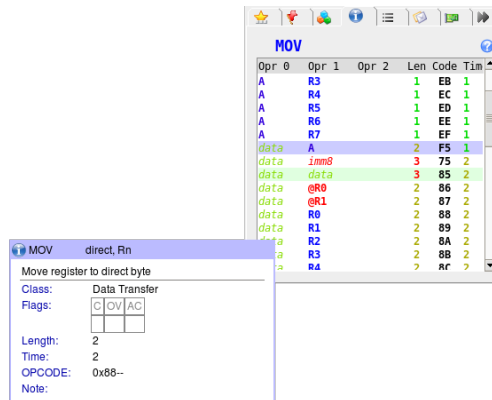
MOV

| Opr 0 | Opr 1 | Opr 2 | Len | Code | Tim |
|---|---|---|---|---|---|
| A | R3 | | 1 | EB | 1 |
| A | R4 | | 1 | EC | 1 |
| A | R5 | | 1 | ED | 1 |
| A | R6 | | 1 | EE | 1 |
| A | R7 | | 1 | EF | 1 |
| data | A | | 2 | F5 | 1 |
| data | imm8 | | 3 | 75 | 2 |
| data | data | | 3 | 85 | 2 |
| data | @R0 | | 2 | 86 | 2 |
| data | @R1 | | 2 | 87 | 2 |
| data | R0 | | 2 | 88 | 2 |
| data | R1 | | 2 | 89 | 2 |
| data | R2 | | 2 | 8A | 2 |
| data | R3 | | 2 | 8B | 2 |
| data | R4 | | 2 | 8C | 2 |

MOV direct, Rn

Move register to direct byte

Class: Data Transfer

Flags:

| C | OV | AC |
|---|---|---|
| | | |

Length: 2

Time: 2

OPCODE: 0x88--

Note: